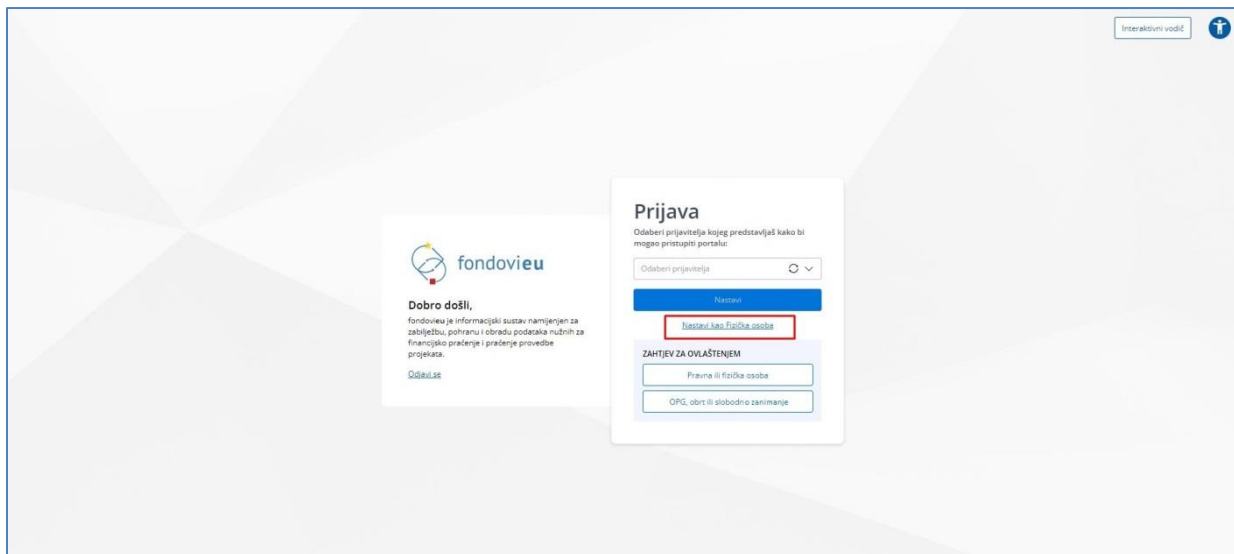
Interaktivni vodič

fondovieu

Dobro došli,

fondovieu je informacijski sustav namijenjen za zabilježbu, pohranu i obradu podataka nužnih za financijsko praćenje i praćenje provedbe projekata.

Odjavi se

Prijava

Odaberi prijavitelja kojeg predstavljaš kako bi mogao pristupiti portalu:

Odaberi prijavitelja

Nastavi

Nastavi kao Fizička osoba

ZAHTJEV ZA OVLAŠTENJEM

Pravna ili fizička osoba

OPG, obrt ili slobodno zanimanje